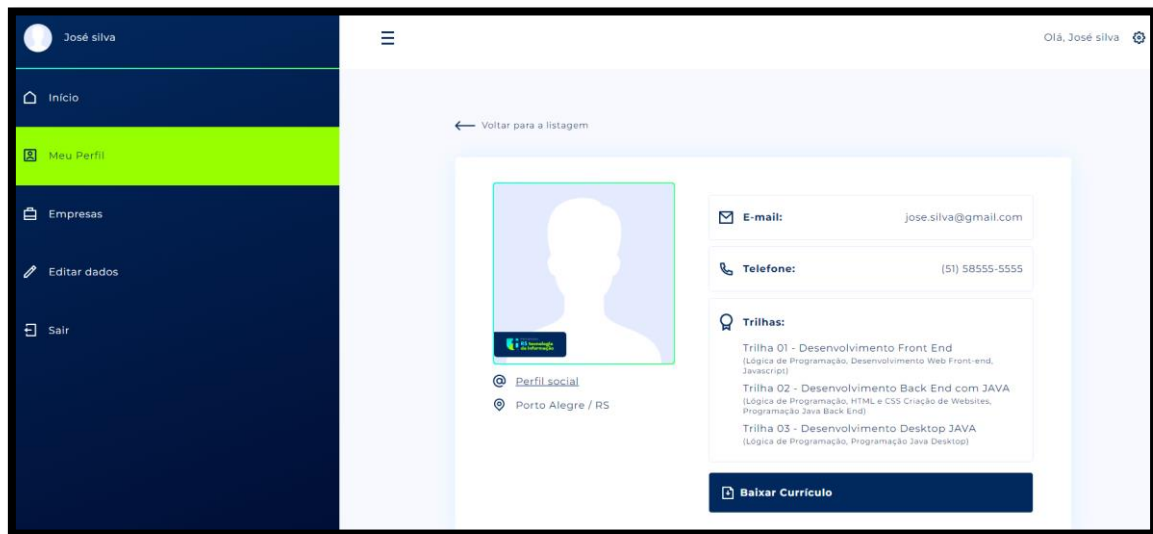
José silva

Início

Meu Perfil

Empresas

Editar dados

Sair

Olá, José silva

← Voltar para a listagem

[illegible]

@ Perfil social

Porto Alegre / RS

E-mail: jose.silva@gmail.com

Telefone: (51) 58555-5555

Trilhas:

Trilha 01 - Desenvolvimento Front End
(Lógica de Programação, Desenvolvimento Web Front-end, Javascript)

Trilha 02 - Desenvolvimento Back End com JAVA
(Lógica de Programação, HTML e CSS Criação de Websites, Programação Java Back End)

Trilha 03 - Desenvolvimento Desktop JAVA
(Lógica de Programação, Programação Java Desktop)

Baixar Currículo